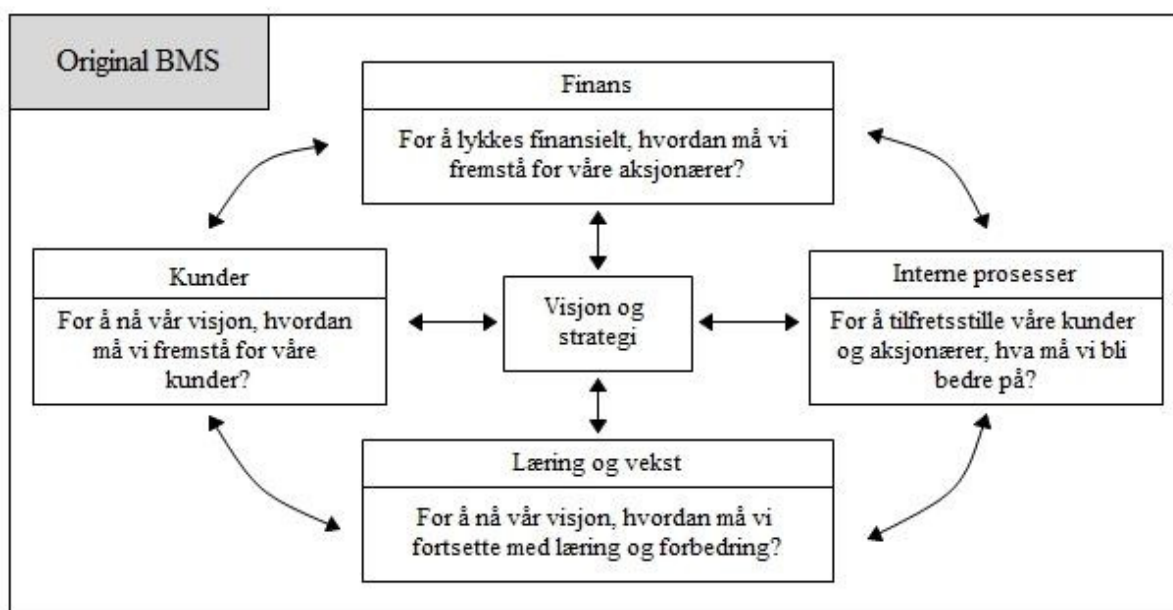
Original BMS

Finans

For å lykkes finansielt, hvordan må vi fremstå for våre aksjonærer?

Kunder

For å nå vår visjon, hvordan må vi fremstå for våre kunder?

Visjon og strategi

Interne prosesser

For å tilfretsstille våre kunder og aksjonærer, hva må vi bli bedre på?

Læring og vekst

For å nå vår visjon, hvordan må vi fortsette med læring og forbedring?